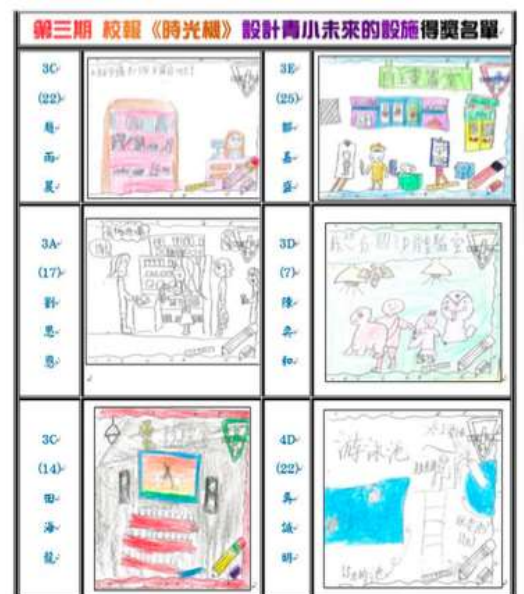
第三期 校報《時光機》設計青小未來的設施得獎名單

| 3C (22) 趙而晨 | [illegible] | 3E (25) 鄒嘉盈 | 自己畫畫室 |
|---|---|---|---|
| 3A (17) 劉思恩 | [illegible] | 3D (7) 陳朵和 | 藍天白雲的科學實驗室 |
| 3C (14) 田海龍 | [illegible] | 4D (22) 吳誠明 | 游泳池 |